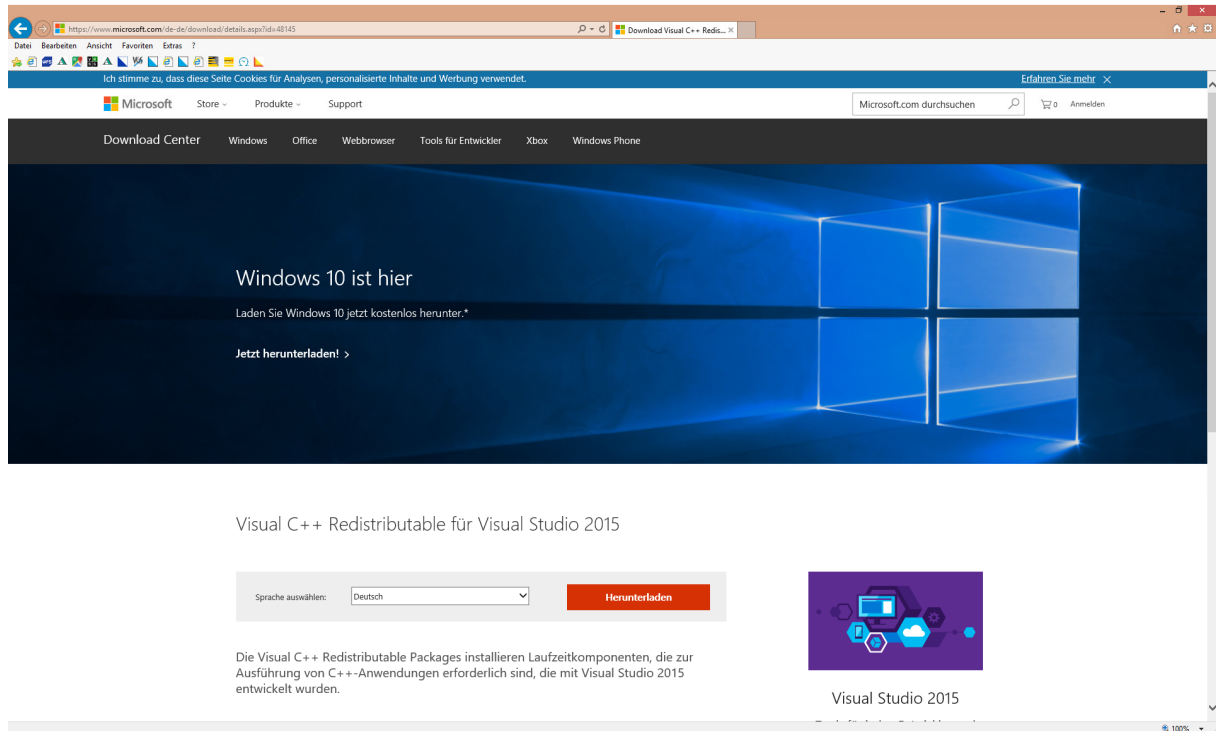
https://www.microsoft.com/de-de/download/details.aspx?id=48145

Download Visual C++ Redis...

Datei Bearbeiten Ansicht Favoriten Extras ?

Ich stimme zu, dass diese Seite Cookies für Analysen, personalisierte Inhalte und Werbung verwendet.

Erfahren Sie mehr

Microsoft Store Produkte Support

Microsoft.com durchsuchen

0 Anmelden

Download Center Windows Office Webbrowser Tools für Entwickler Xbox Windows Phone

Windows 10 ist hier

Laden Sie Windows 10 jetzt kostenlos herunter.*

Jetzt herunterladen! >

Visual C++ Redistributable für Visual Studio 2015

Sprache auswählen: Deutsch

Herunterladen

Die Visual C++ Redistributable Packages installieren Laufzeitkomponenten, die zur Ausführung von C++-Anwendungen erforderlich sind, die mit Visual Studio 2015 entwickelt wurden.

Visual Studio 2015

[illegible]

100%